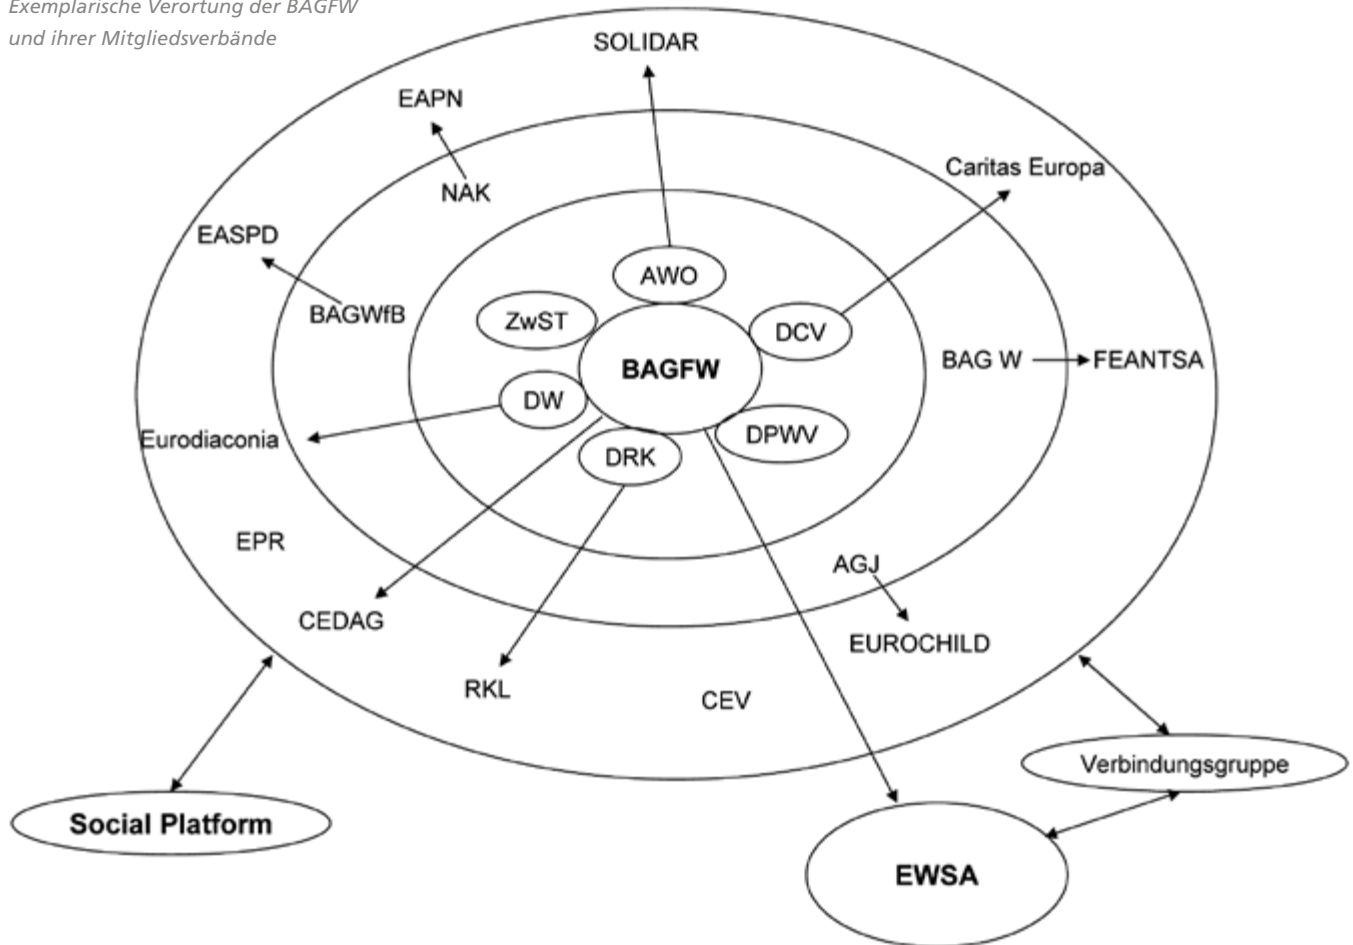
Exemplarische Verortung der BAGFW
und ihrer Mitgliedsverbände

SOLIDAR

EAPN

NAK

Caritas Europa

EASPD

BAGWfB

AWO

ZwST

DCV

BAGFW

BAG W

FEANTSA

DW

Eurodiaconia

DPWV

DRK

EPR

AGJ

CEDAG

EUROCHILD

RKL

CEV

Verbindungsgruppe

Social Platform

EWSA